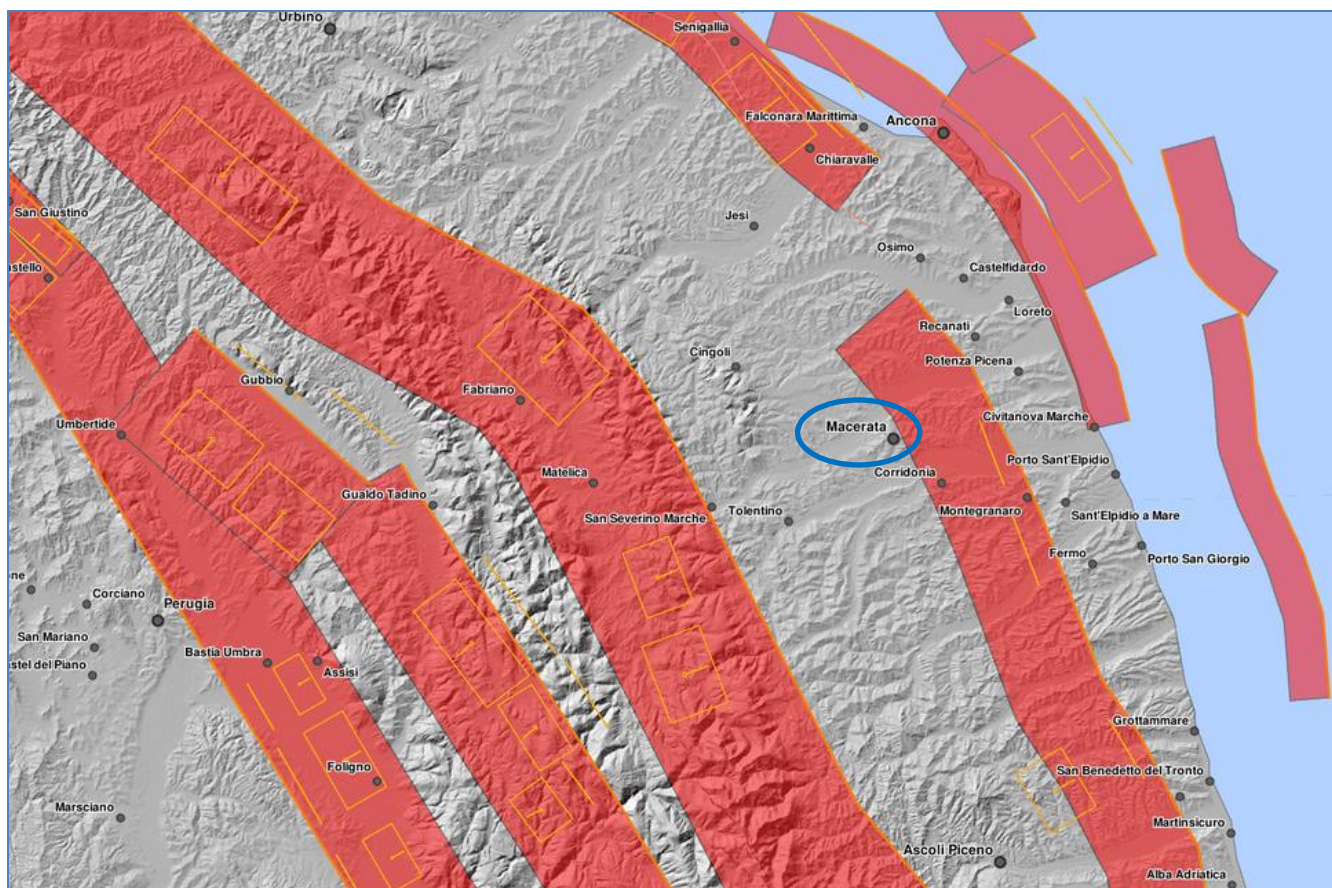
Urbino
Senigallia
Falconara Marittima
Ancona
Chiaravalle
San Giustino
astello
Jesi
Osimo
Castelfidardo
Loreto
Recanati
Potenza Picena
Cingoli
Gubbio
Fabriano
Umbertide
Macerata
Civitanova Marche
Corridonia
Porto Sant'Elpidio
Matelica
Gualdo Tadino
Tolentino
San Severino Marche
Montegranaro
Sant'Elpidio a Mare
Fermo
Porto San Giorgio
ne
Corciano
Perugia
San Mariano
astel del Piano
Bastia Umbra
Assisi
Foligno
Marsciano
Grottammare
San Benedetto del Tronto
Martinsicuro
Ascoli Piceno
Alba Adriatica